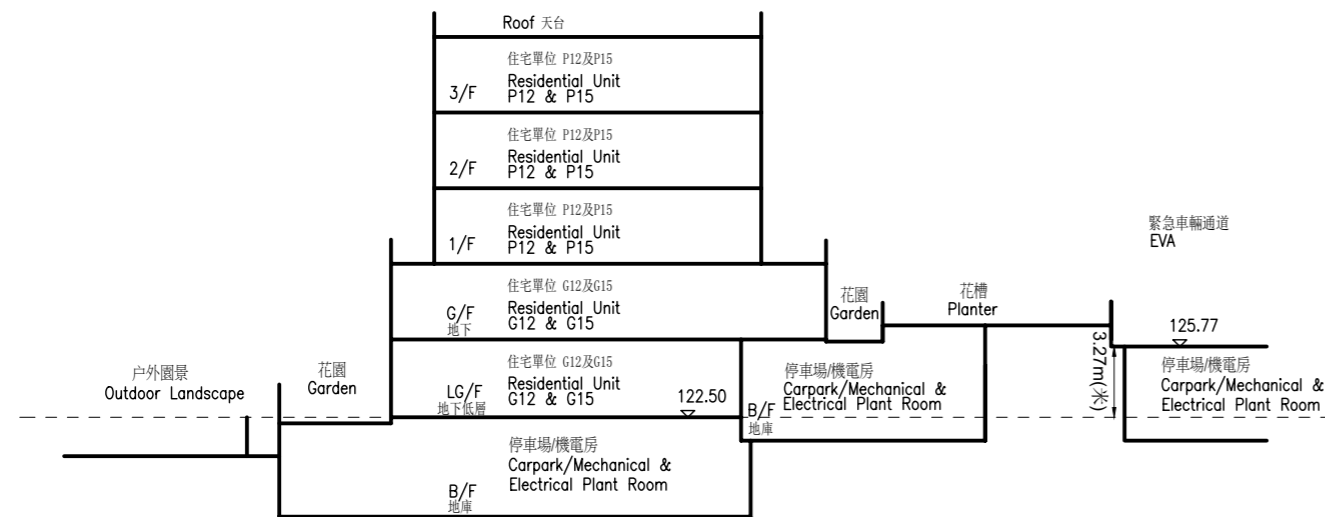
Roof 天台

住宅單位 P12及P15
Residential Unit
P12 & P15
3/F

住宅單位 P12及P15
Residential Unit
P12 & P15
2/F

住宅單位 P12及P15
Residential Unit
P12 & P15
1/F

緊急車輛通道
EVA

住宅單位 G12及G15
Residential Unit
G12 & G15
G/F
地下

花園
Garden

花槽
Planter

125.77

3.27m(米)

戶外園景
Outdoor Landscape

花園
Garden

住宅單位 G12及G15
Residential Unit
G12 & G15
LG/F
地下低層

122.50

停車場/機電房
Carpark/Mechanical &
Electrical Plant Room
B/F
地庫

停車場/機電房
Carpark/Mechanical &
Electrical Plant Room

停車場/機電房
Carpark/Mechanical &
Electrical Plant Room
B/F
地庫